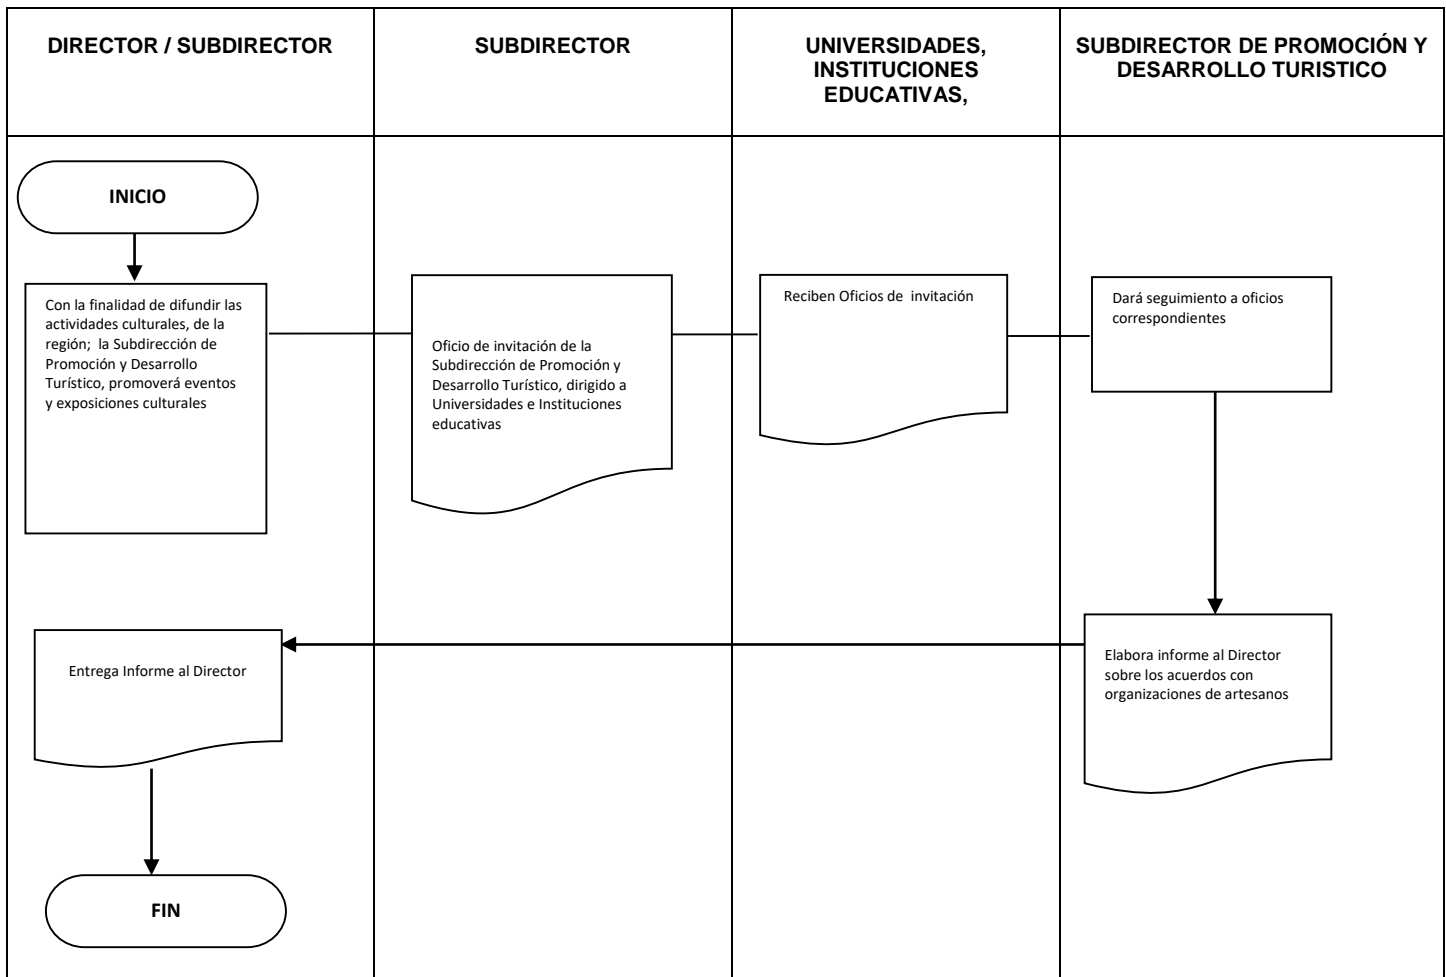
DIRECTOR / SUBDIRECTOR

SUBDIRECTOR

UNIVERSIDADES, INSTITUCIONES EDUCATIVAS,

SUBDIRECTOR DE PROMOCIÓN Y DESARROLLO TURISTICO

INICIO

Con la finalidad de difundir las actividades culturales, de la región; la Subdirección de Promoción y Desarrollo Turístico, promoverá eventos y exposiciones culturales

Oficio de invitación de la Subdirección de Promoción y Desarrollo Turístico, dirigido a Universidades e Instituciones educativas

Reciben Oficios de invitación

Dará seguimiento a oficios correspondientes

Elabora informe al Director sobre los acuerdos con organizaciones de artesanos

Entrega Informe al Director

FIN